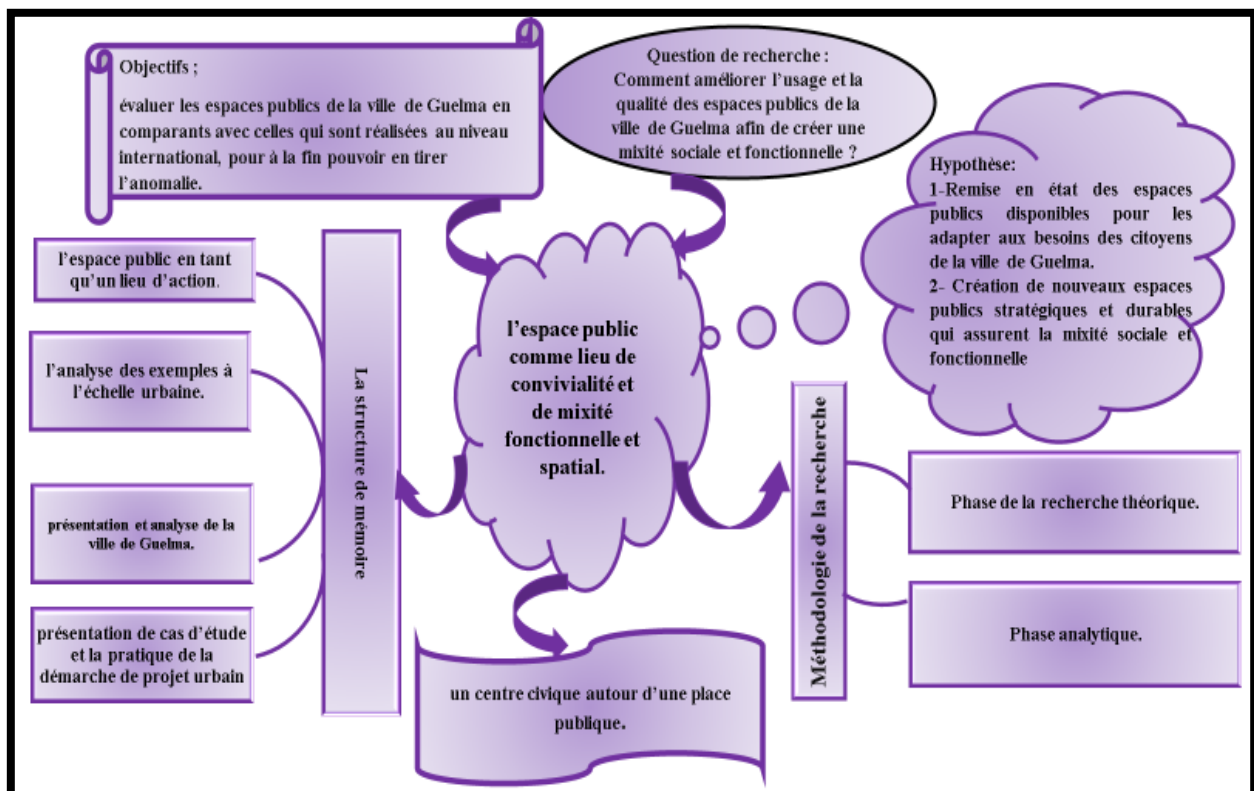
Objectifs ;

évaluer les espaces publics de la ville de Guelma en comparants avec celles qui sont réalisées au niveau international, pour à la fin pouvoir en tirer l'anomalie.

Question de recherche : Comment améliorer l'usage et la qualité des espaces publics de la ville de Guelma afin de créer une mixité sociale et fonctionnelle ?

Hypothèse:
1-Remise en état des espaces publics disponibles pour les adapter aux besoins des citoyens de la ville de Guelma.
2- Création de nouveaux espaces publics stratégiques et durables qui assurent la mixité sociale et fonctionnelle

l'espace public en tant qu'un lieu d'action.

l'analyse des exemples à l'échelle urbaine.

présentation et analyse de la ville de Guelma.

présentation de cas d'étude et la pratique de la démarche de projet urbain

La structure de mémoire

l'espace public comme lieu de convivialité et de mixité fonctionnelle et spatial.

un centre civique autour d'une place publique.

Méthodologie de la recherche

Phase de la recherche théorique.

Phase analytique.